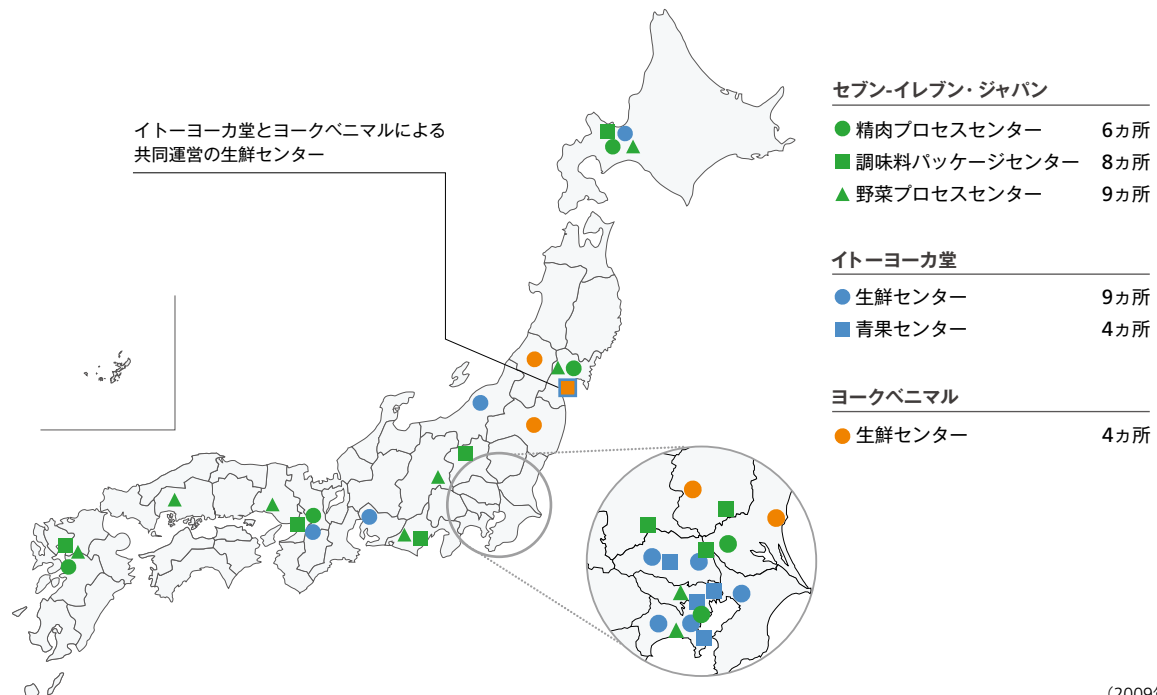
イトーヨーカ堂とヨークベニマルによる共同運営の生鮮センター

セブン-イレブン・ジャパン

精肉プロセスセンター 6ヵ所

調味料パッケージセンター 8ヵ所

野菜プロセスセンター 9ヵ所

イトーヨーカ堂

生鮮センター 9ヵ所

青果センター 4ヵ所

ヨークベニマル

生鮮センター 4ヵ所

(2009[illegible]